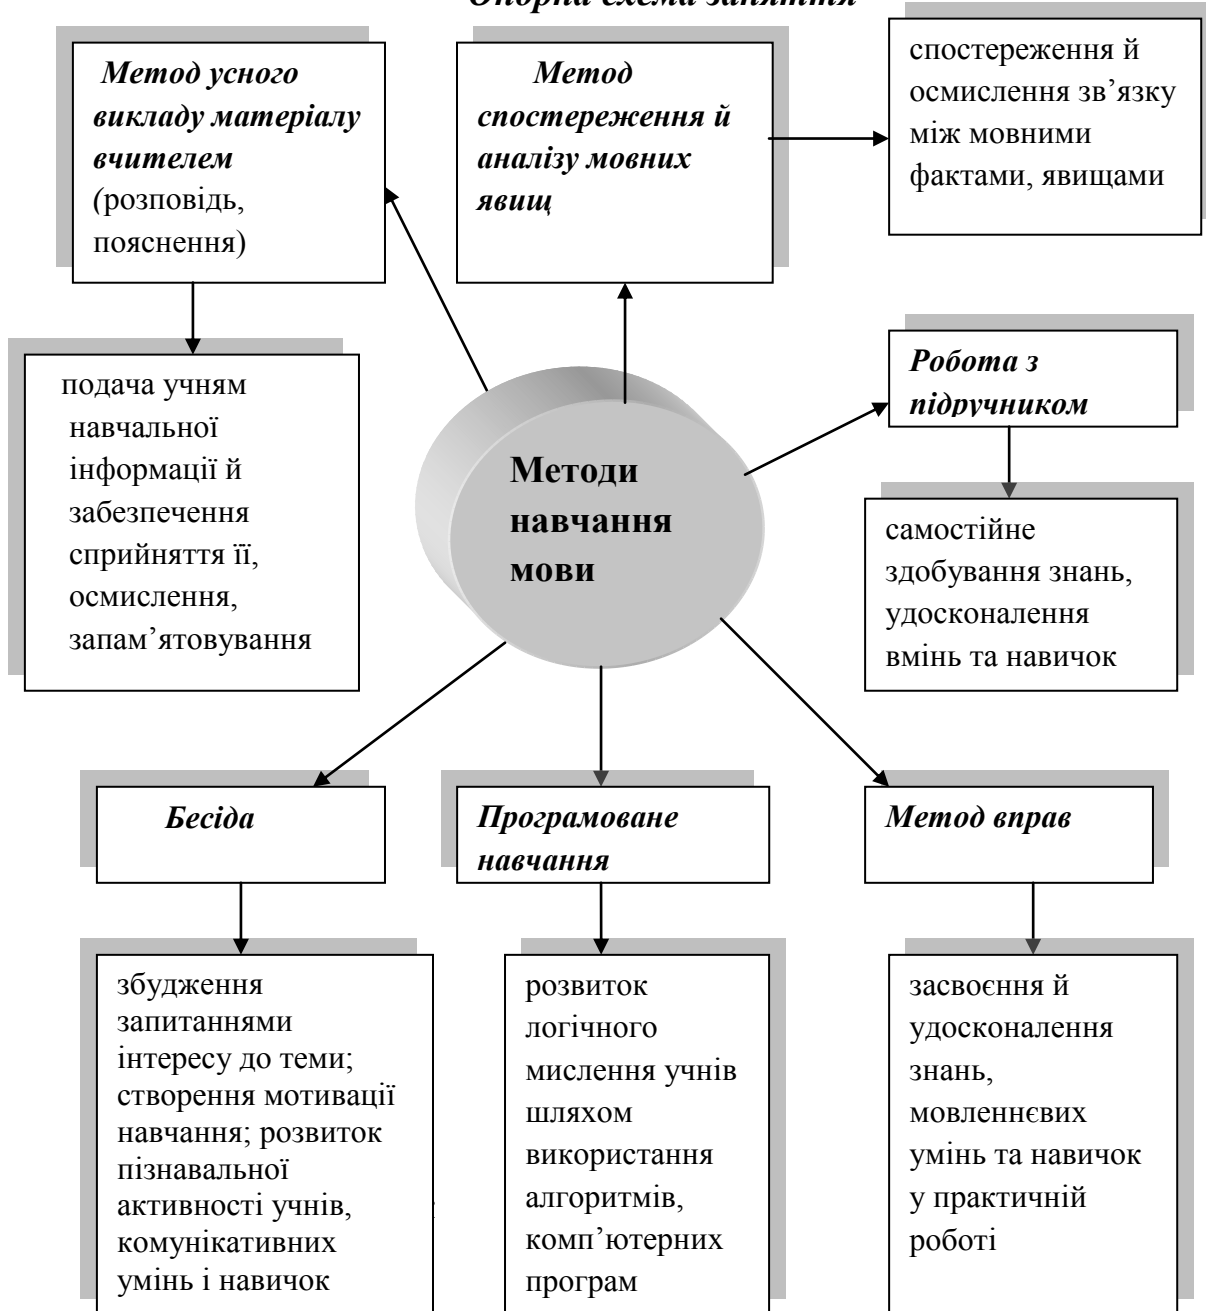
Опорна схема заняття

Метод усного викладу матеріалу вчителем (розповідь, пояснення)

Метод спостереження й аналізу мовних явищ

спостереження й осмислення зв’язку між мовними фактами, явищами

подача учням навчальної інформації й забезпечення сприйняття її, осмислення, запам’ятовування

Методи навчання мови

Робота з підручником

самостійне здобування знань, удосконалення вмінь та навичок

Бесіда

Програмоване навчання

Метод вправ

збудження запитаннями інтересу до теми; створення мотивації навчання; розвиток пізнавальної активності учнів, комунікативних умін і навичок

розвиток логічного мислення учнів шляхом використання алгоритмів, комп’ютерних програм

засвоєння й удосконалення знань, мовленнєвих умінь та навичок у практичній роботі